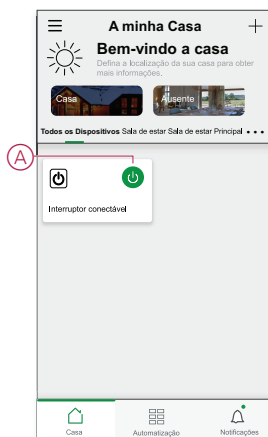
A minha Casa

Bem-vindo a casa

Defina a localização da sua casa para obter mais informações.

Casa

Ausente

Todos os Dispositivos Sala de estar Sala de estar Principal • • •

A

Interruptor conectável

Casa

Automatização

Notificações